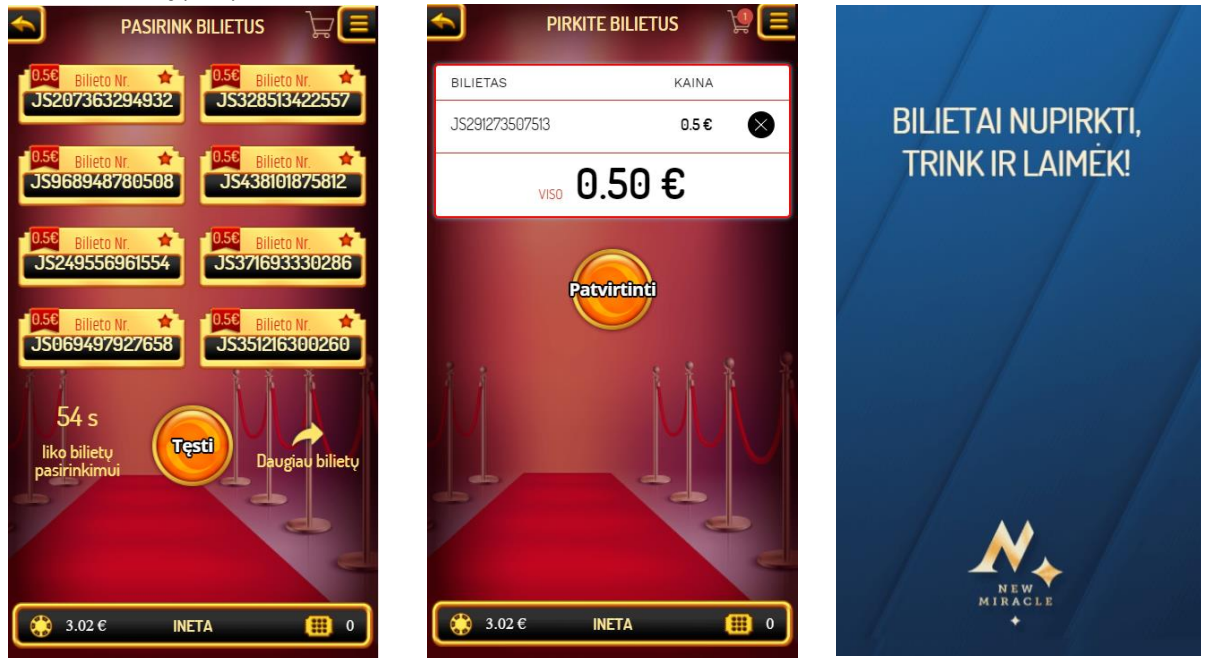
PASIRINK BILIETUS

0.5€ Bilieto Nr. JS207363294932
0.5€ Bilieto Nr. JS328513422557
0.5€ Bilieto Nr. JS968948780508
0.5€ Bilieto Nr. JS438101875812
0.5€ Bilieto Nr. JS249556961554
0.5€ Bilieto Nr. JS371693330286
0.5€ Bilieto Nr. JS069497927658
0.5€ Bilieto Nr. JS351216300260

54 s
liko bilietų pasirinkimui

Tęsti

Daugiau bilietų

3.02 € INETA 0

PIRKITE BILIETUS

1

| BILIETAS | KAINA |
|---|---|
| JS291273507513 | 0.5 € |

VISO 0.50 €

Patvirtinti

3.02 € INETA 0

BILIETAI NUPIRKTI, TRINK IR LAIMĖK!

NEW MIRACLE